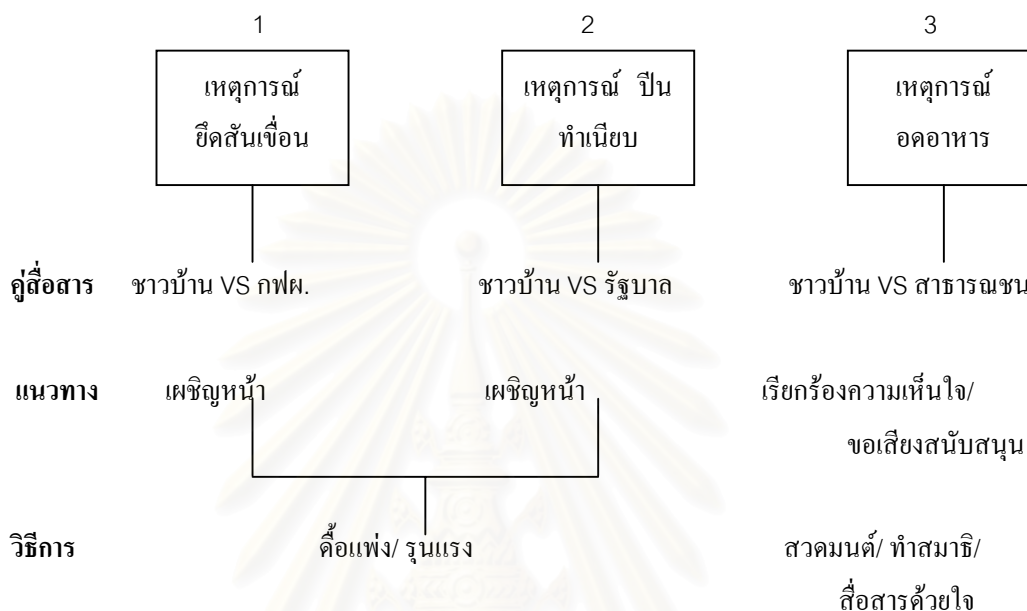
1

เหตุการณ์ ยึดสันเขื่อน

2

เหตุการณ์ ปีนทำเนียบ

3

เหตุการณ์ อดอาหาร

คู่สื่อสาร ชาวบ้าน VS กฟผ. ชาวบ้าน VS รัฐบาล ชาวบ้าน VS สาธารณชน

แนวทาง เผชิญหน้า เผชิญหน้า เรียกร้องความเห็นใจ/ ขอเสียงสนับสนุน

วิธีการ ดื้อแพ่ง/ รุนแรง สวดมนต์/ ทำสมาธิ/ สื่อสารด้วยใจ